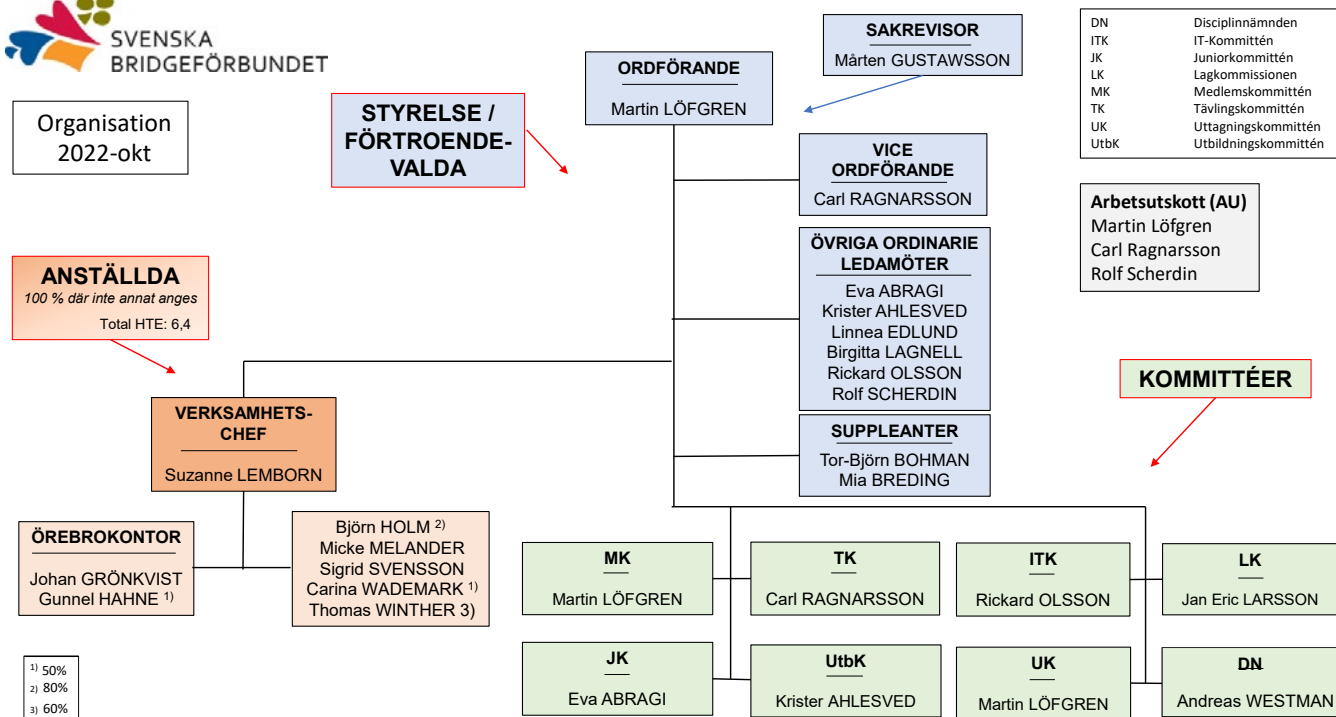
SVENSKA BRIDGEFÖRBUNDET

Organisation 2022-okt

STYRELSE / FÖRTROENDE-VALDA

ORDFÖRANDE
Martin LÖFGREN

SAKREVISOR
Mårten GUSTAWSSON

| | |
|---|---|
| DN | Disciplinnämnden |
| ITK | IT-Kommittén |
| JK | Juniorkommittén |
| LK | Lagkommissionen |
| MK | Medlemskommittén |
| TK | Tävlingskommittén |
| UK | Uttagningskommittén |
| UtbK | Utbildningskommittén |

VICE ORDFÖRANDE
Carl RAGNARSSON

Arbetsutskott (AU)
Martin Löfgren
Carl Ragnarsson
Rolf Scherdin

ÖVRIGA ORDINARIE LEDAMÖTER
Eva ABRAGI
Krister AHLESVED
Linnea EDLUND
Birgitta LAGNELL
Rickard OLSSON
Rolf SCHERDIN

ANSTÄLLDA
100 % där inte annat anges
Total HTE: 6,4

KOMMITTÉER

VERKSAMHETS-CHEF
Suzanne LEMBORN

SUPPLEANTER
Tor-Björn BOHMAN
Mia BREDING

ÖREBROKONTOR
Johan GRÖNKVIST
Gunnel HAHNE 1)

Björn HOLM 2)
Micke MELANDER
Sigrid SVENSSON
Carina WADEMARK 1)
Thomas WINTHER 3)

MK
Martin LÖFGREN

TK
Carl RAGNARSSON

ITK
Rickard OLSSON

LK
Jan Eric LARSSON

JK
Eva ABRAGI

UtbK
Krister AHLESVED

UK
Martin LÖFGREN

DN
Andreas WESTMAN

1) 50%
2) 80%
3) 60%